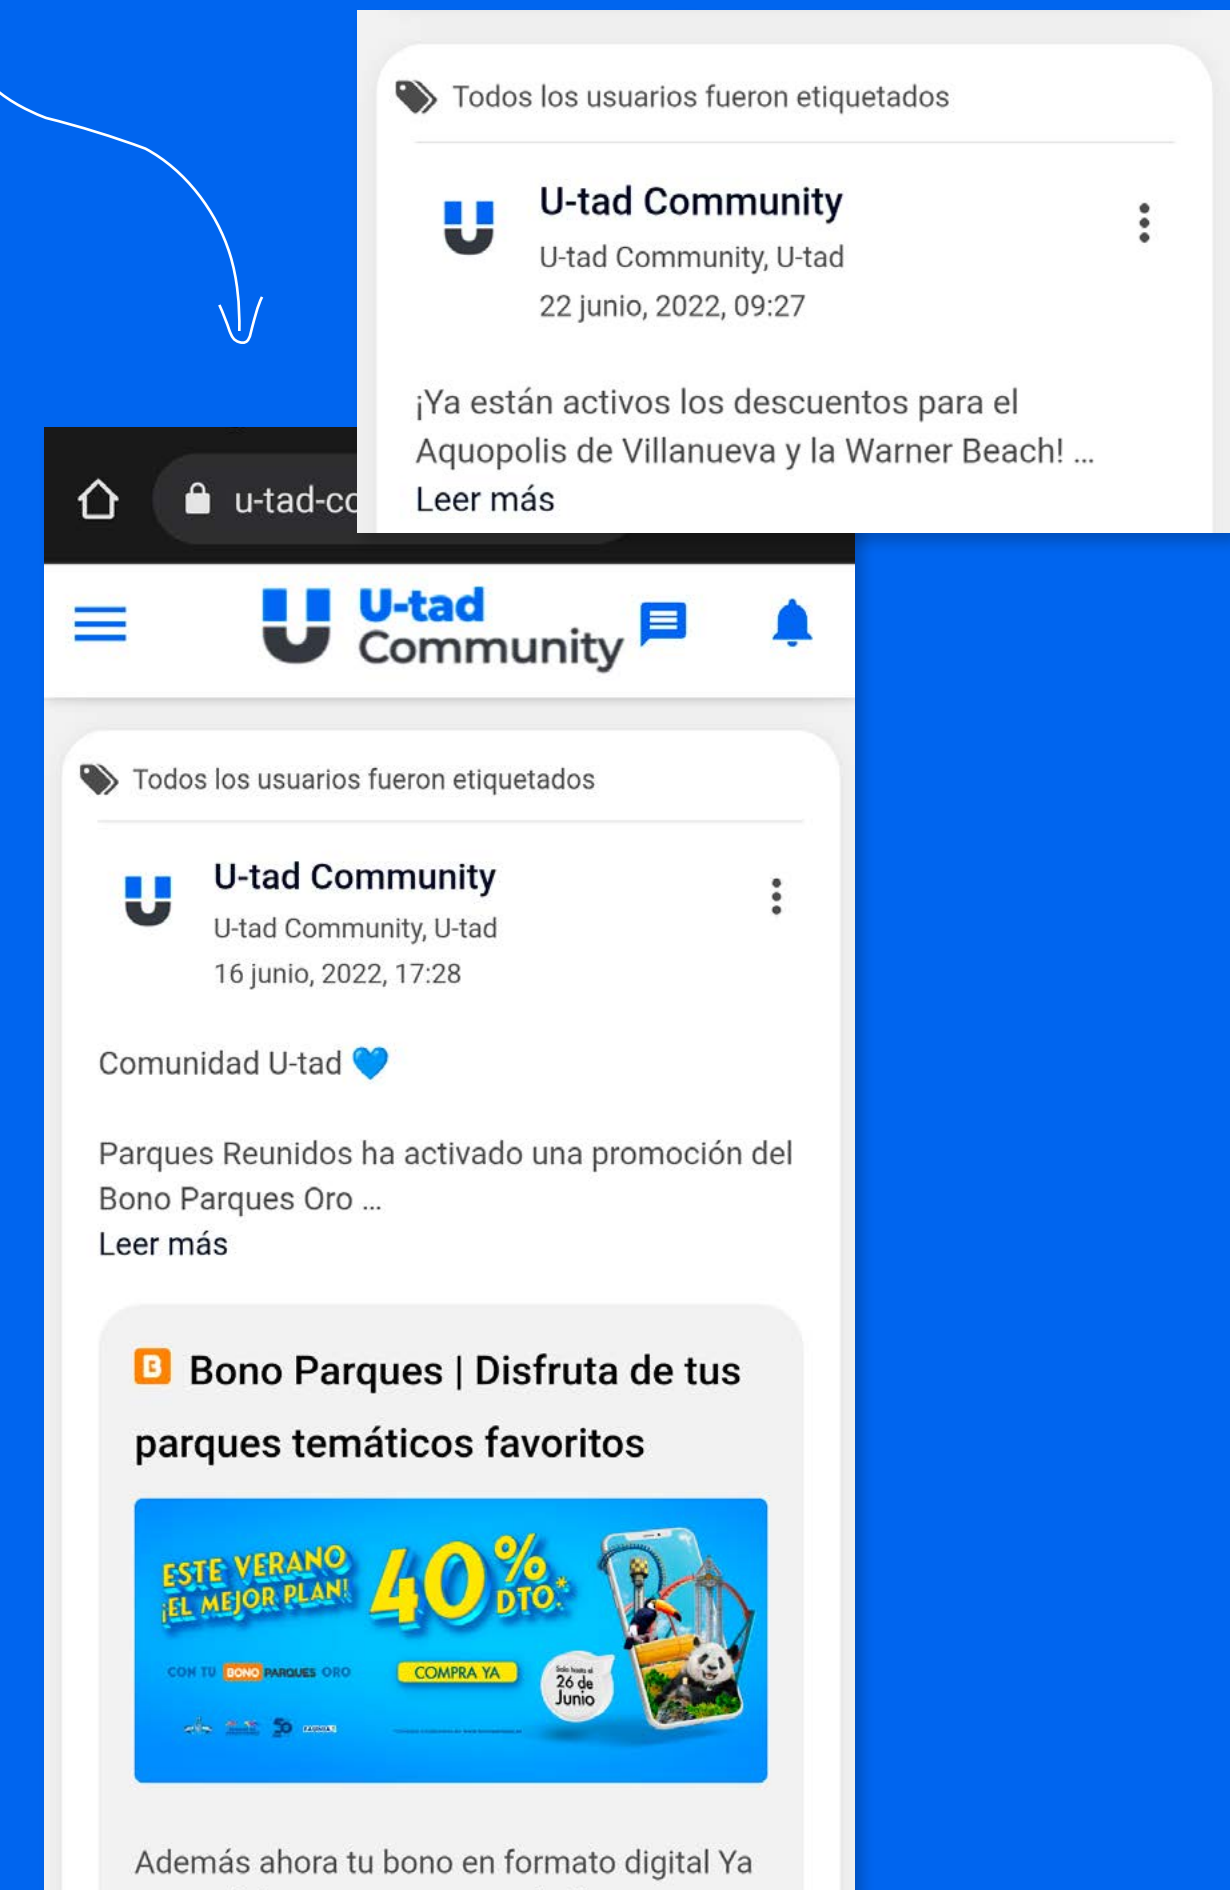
Todos los usuarios fueron etiquetados

U-tad Community

U-tad Community, U-tad

22 junio, 2022, 09:27

¡Ya están activos los descuentos para el Aquopolis de Villanueva y la Warner Beach! …

Leer más

u-tad-co

U-tad Community

Todos los usuarios fueron etiquetados

U-tad Community

U-tad Community, U-tad

16 junio, 2022, 17:28

Comunidad U-tad 💙

Parques Reunidos ha activado una promoción del Bono Parques Oro …

Leer más

B Bono Parques | Disfruta de tus parques temáticos favoritos

ESTE VERANO ¡EL MEJOR PLAN!

40% DTO*

CON TU BONO PARQUES ORO

COMPRA YA

Sólo hasta el 26 de Junio

Además ahora tu bono en formato digital Ya